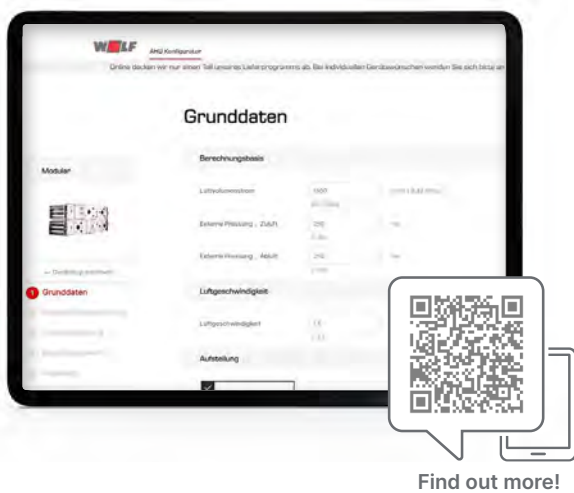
WOLF

AHU Konfigurator

Online decken wir nur einen Teil unseres Lieferprogramms ab. Bei individuellen Gerätewünschen wenden Sie sich bitte an

Grunddaten

Modular

Berechnungsbasis

Luftvolumenstrom

Externe Pressung - Zuluft

Externe Pressung - Abluft

Luftgeschwindigkeit

Luftgeschwindigkeit

Aufstellung

1 Grunddaten

Find out more!